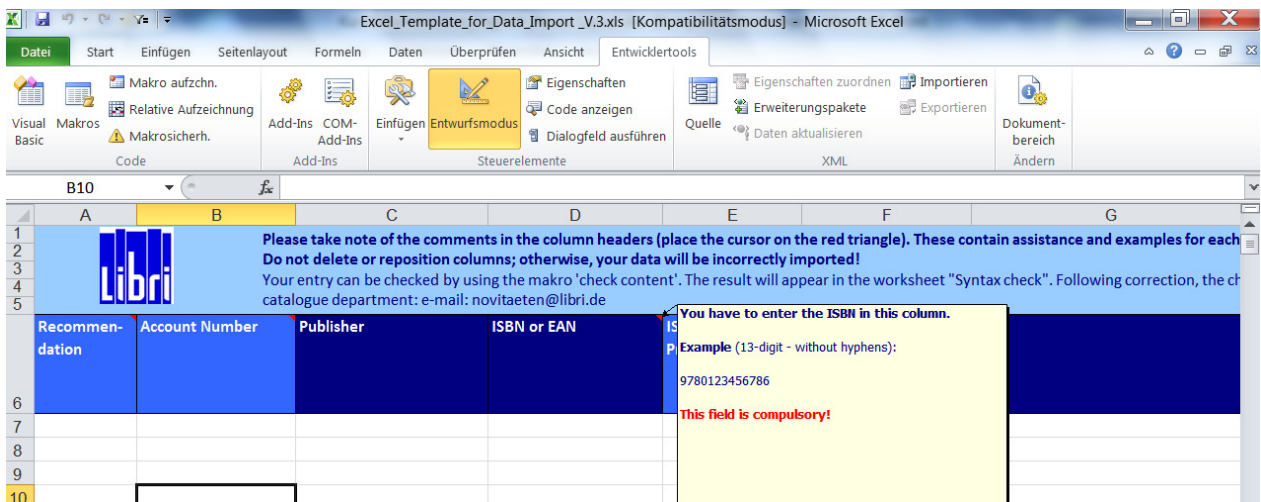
Excel_Template_for_Data_Import _V.3.xls [Kompatibilitätsmodus] - Microsoft Excel

Datei | Start | Einfügen | Seitenlayout | Formeln | Daten | Überprüfen | Ansicht | Entwicklertools

Visual Basic | Makros | Makro aufzchn. | Relative Aufzeichnung | Makrosicherh.
Code

Add-Ins | COM-Add-Ins
Add-Ins

Einfügen | Entwurfsmodus | Eigenschaften | Code anzeigen | Dialogfeld ausführen
Steuerelemente

Quelle | Eigenschaften zuordnen | Erweiterungspakete | Daten aktualisieren | Importieren | Exportieren
XML

Dokumentbereich
Ändern

B10 | $f_x$

| | A | B | C | D | E | F | G |
|---|---|---|---|---|---|---|---|
| 1-5 | Libri | | | | | | |
| 6 | Recommendation | Account Number | Publisher | ISBN or EAN | IS P | | |
| 7 | | | | | | | |
| 8 | | | | | | | |
| 9 | | | | | | | |
| 10 | | | | | | | |

Please take note of the comments in the column headers (place the cursor on the red triangle). These contain assistance and examples for each
Do not delete or reposition columns; otherwise, your data will be incorrectly imported!
Your entry can be checked by using the makro 'check content'. The result will appear in the worksheet "Syntax check". Following correction, the ch
catalogue department: e-mail: novitaeten@libri.de

You have to enter the ISBN in this column.

Example (13-digit - without hyphens):

9780123456786

This field is compulsory!